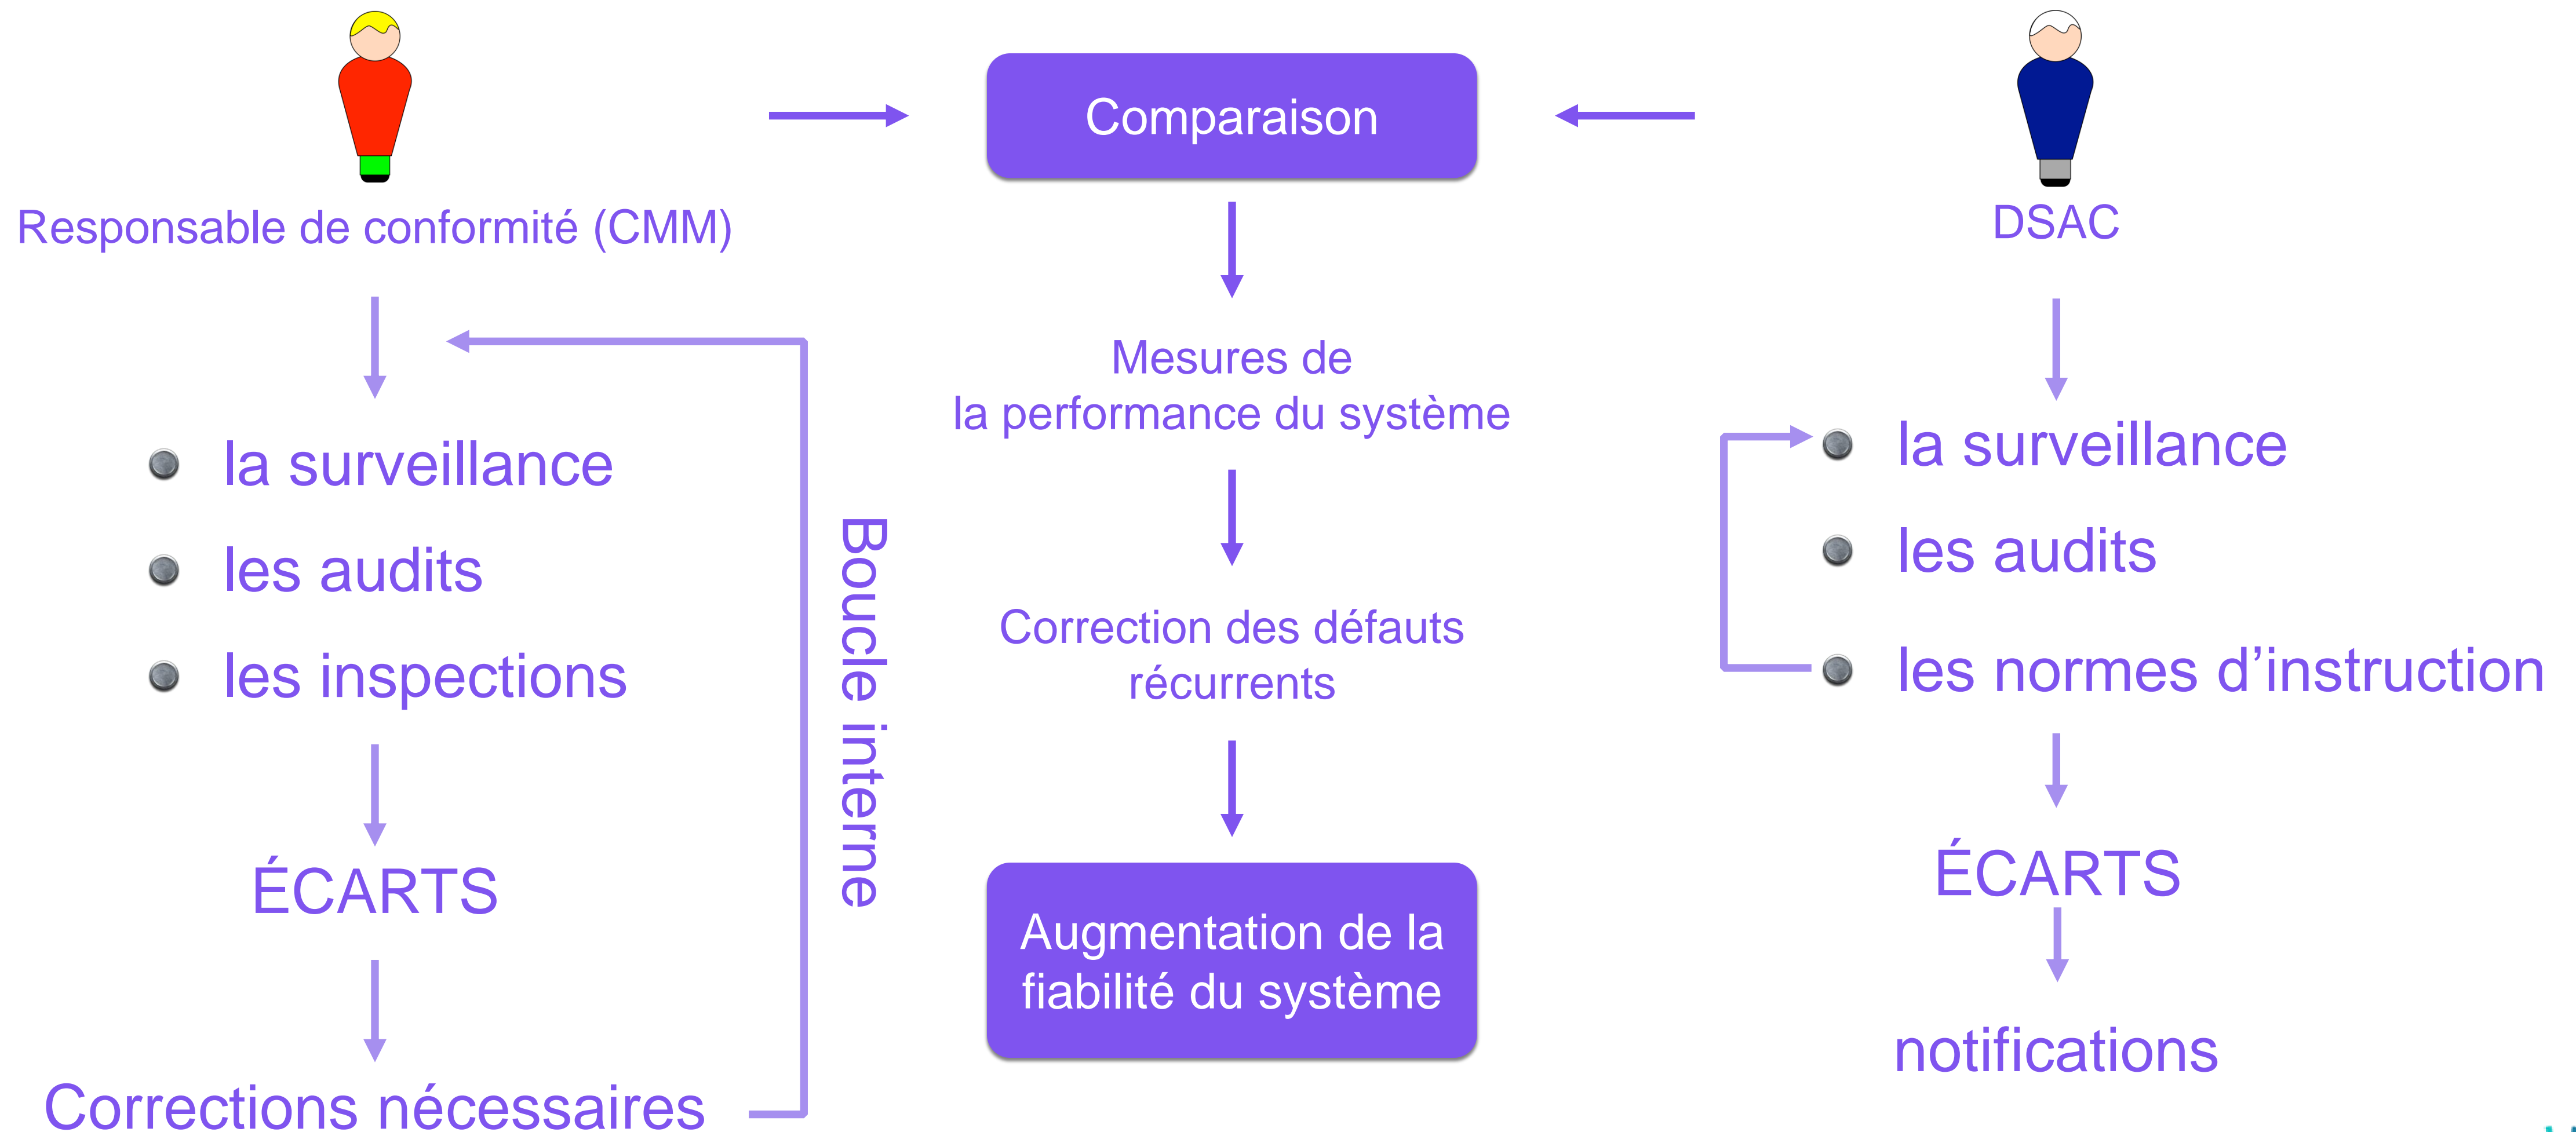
Responsable de conformité (CMM)

- la surveillance
- les audits
- les inspections

ÉCARTS

Corrections nécessaires

Boucle interne

Comparaison

Mesures de la performance du système

Correction des défauts récurrents

Augmentation de la fiabilité du système

DSAC

- la surveillance
- les audits
- les normes d’instruction

ÉCARTS

notifications